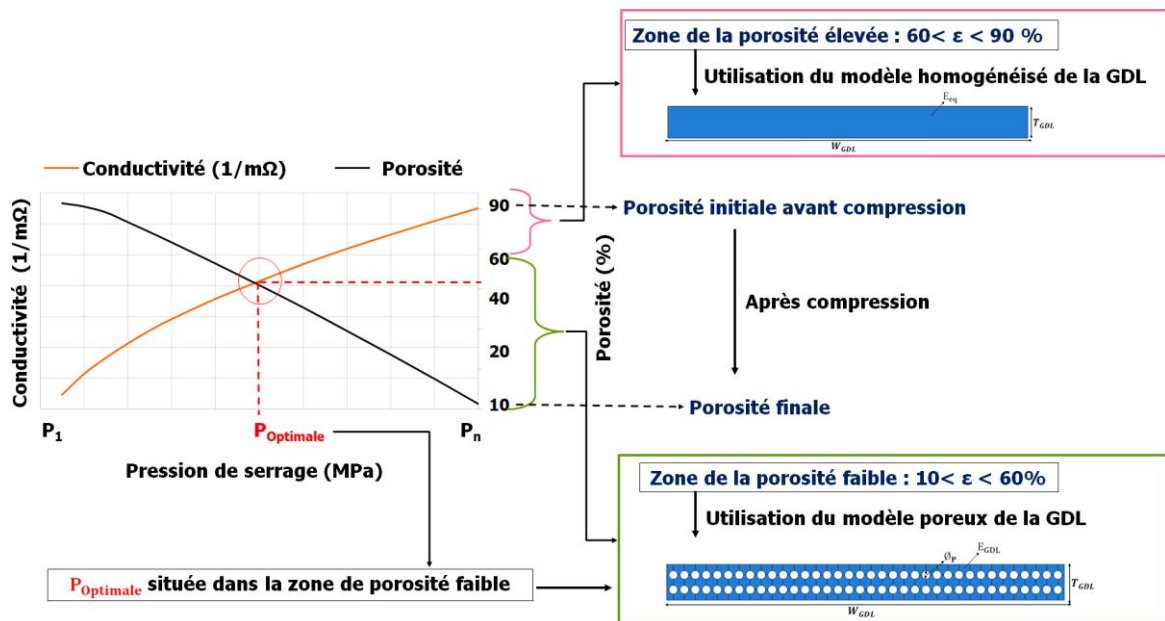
Zone de la porosité élevée : 60< ε < 90 %

Utilisation du modèle homogénéisé de la GDL

$E_{eq}$

$T_{GDL}$

$W_{GDL}$

Conductivité (1/mΩ)   Porosité

90

Porosité initiale avant compression

60

40

20

10

Porosité (%)

Après compression

Porosité finale

Conductivité (1/mΩ)

$P_1$   $P_{Optimale}$   $P_n$

Pression de serrage (MPa)

Zone de la porosité faible : 10< ε < 60%

Utilisation du modèle poreux de la GDL

$Ø_P$

$E_{GDL}$

$T_{GDL}$

$W_{GDL}$

$P_{Optimale}$ située dans la zone de porosité faible